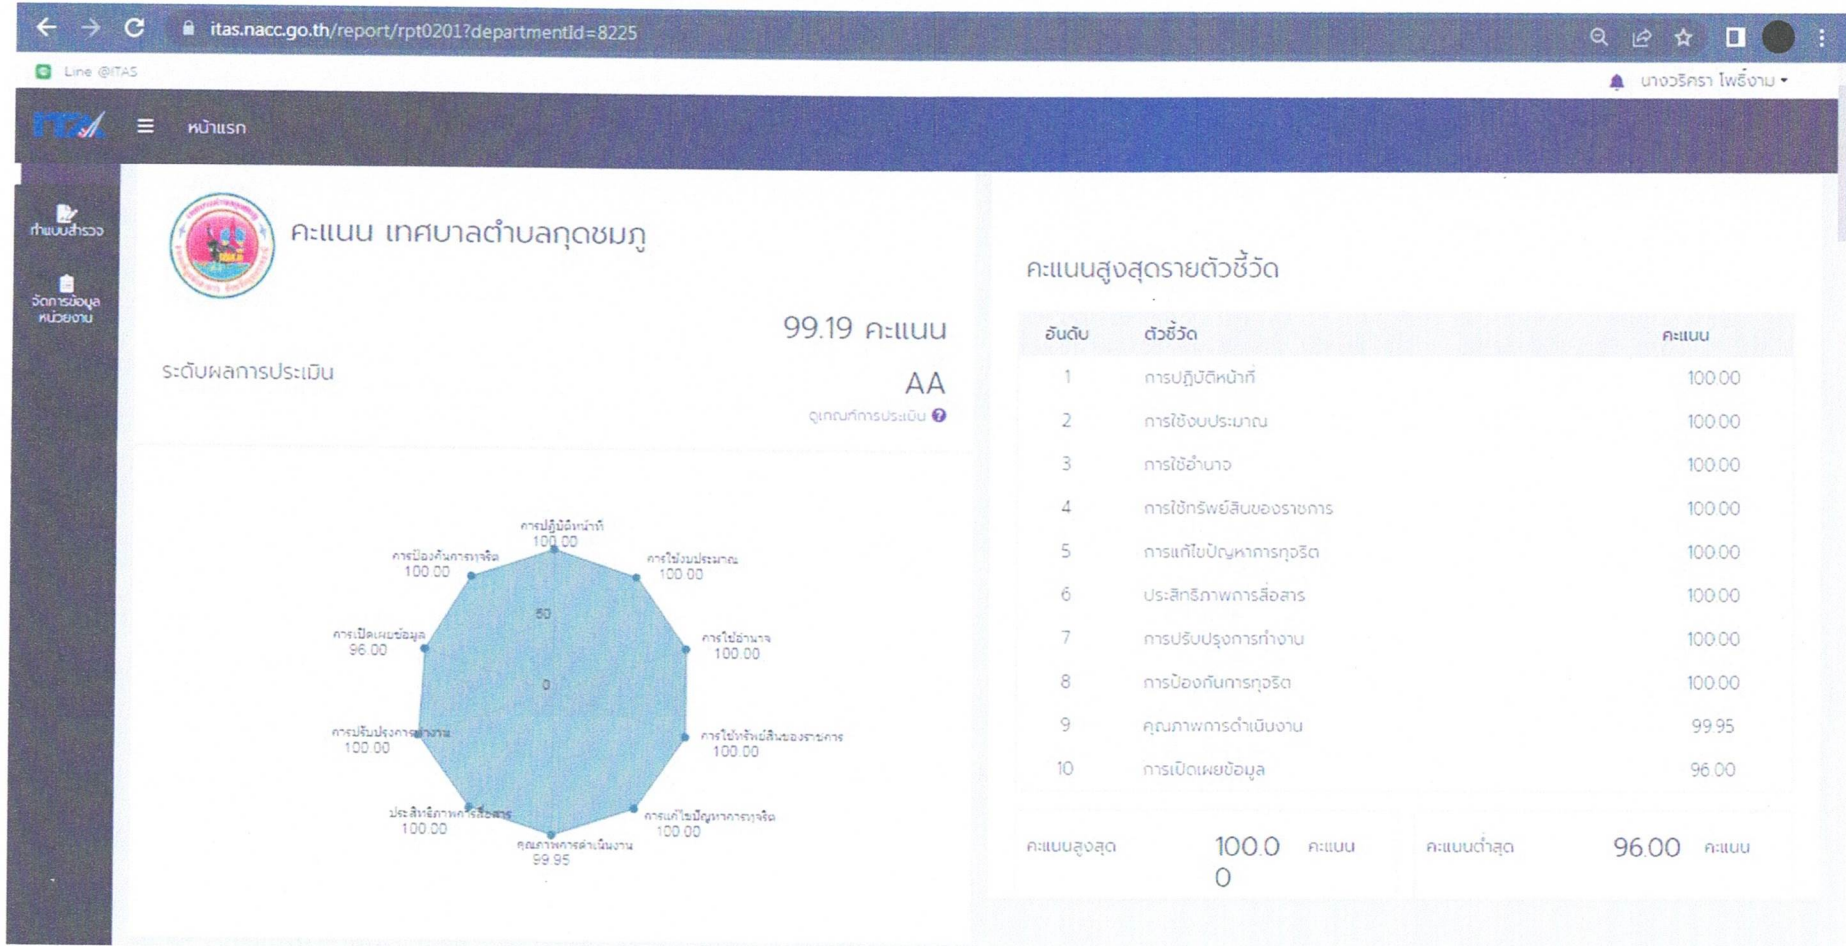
itas.nacc.go.th/report/rpt0201?departmentId=8225

Line @ITAS

นางวริศรา ไพธิ์งาม

ITAS หน้าแรก

ทำแบบสำรวจ

จัดการข้อมูลหน่วยงาน

คะแนน เทศบาลตำบลกุดชมภู

99.19 คะแนน

ระดับผลการประเมิน

AA

ดูเกณฑ์การประเมิน

การปฏิบัติหน้าที่ 100.00
การใช้งบประมาณ 100.00
การใช้อำนาจ 100.00
การใช้ทรัพย์สินของราชการ 100.00
การแก้ไขปัญหาการทุจริต 100.00
คุณภาพการดำเนินงาน 99.95
ประสิทธิภาพการสื่อสาร 100.00
การปรับปรุงการทำงาน 100.00
การเปิดเผยข้อมูล 96.00
การป้องกันการทุจริต 100.00
50
0

คะแนนสูงสุดรายตัวชี้วัด

| อันดับ | ตัวชี้วัด | คะแนน |
|---|---|---|
| 1 | การปฏิบัติหน้าที่ | 100.00 |
| 2 | การใช้งบประมาณ | 100.00 |
| 3 | การใช้อำนาจ | 100.00 |
| 4 | การใช้ทรัพย์สินของราชการ | 100.00 |
| 5 | การแก้ไขปัญหาการทุจริต | 100.00 |
| 6 | ประสิทธิภาพการสื่อสาร | 100.00 |
| 7 | การปรับปรุงการทำงาน | 100.00 |
| 8 | การป้องกันการทุจริต | 100.00 |
| 9 | คุณภาพการดำเนินงาน | 99.95 |
| 10 | การเปิดเผยข้อมูล | 96.00 |

คะแนนสูงสุด 100.00 คะแนน

คะแนนต่ำสุด 96.00 คะแนน